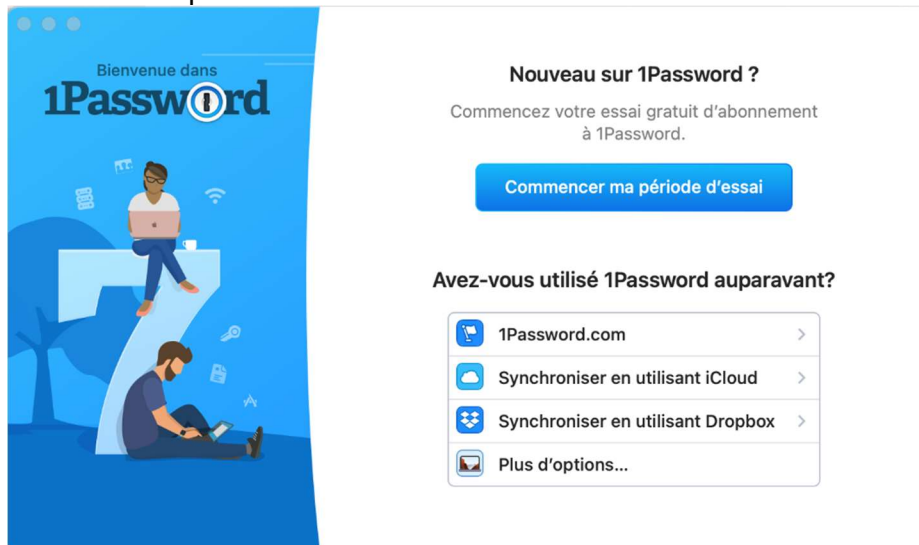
Bienvenue dans
1Password

Nouveau sur 1Password ?

Commencez votre essai gratuit d'abonnement à 1Password.

Commencer ma période d'essai

Avez-vous utilisé 1Password auparavant?

1Password.com

Synchroniser en utilisant iCloud

Synchroniser en utilisant Dropbox

Plus d'options...